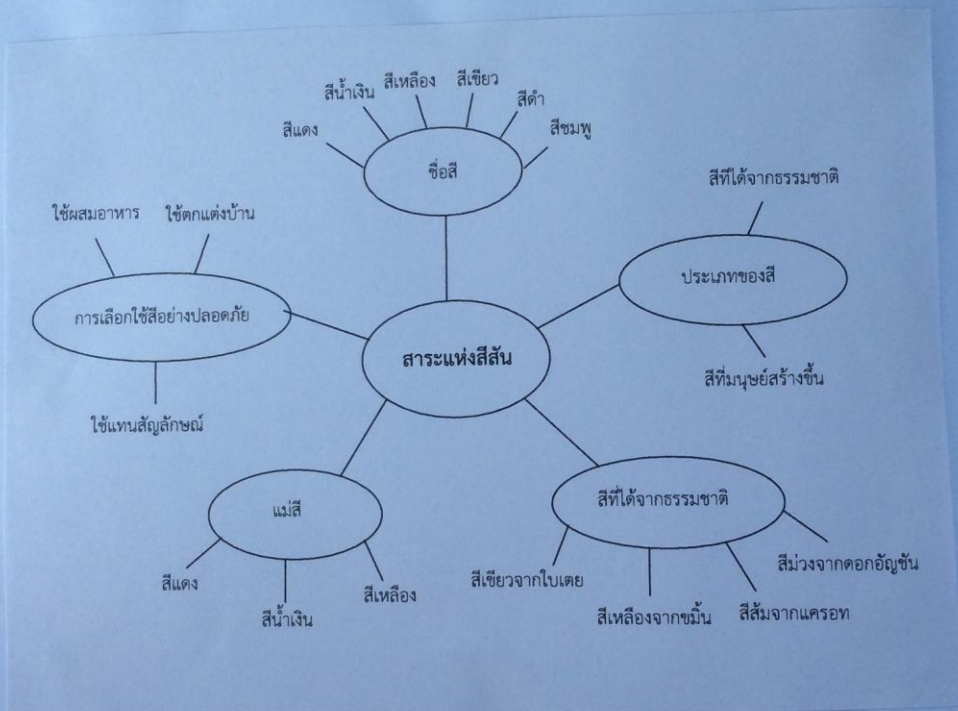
สีน้ำเงิน สีเหลือง สีเขียว
สีดำ
สีแดง
สีชมพู
ชื่อสี

สีที่ได้จากธรรมชาติ

ใช้ผสมอาหาร ใช้ตกแต่งบ้าน

ประเภทของสี

การเลือกใช้สีอย่างปลอดภัย

สาระแห่งสีสัน

สีที่มนุษย์สร้างขึ้น

ใช้แทนสัญลักษณ์

สีที่ได้จากธรรมชาติ

แม่สี

สีม่วงจากดอกอัญชัน

สีเขียวจากใบเตย

สีแดง

สีเหลือง

สีน้ำเงิน

สีเหลืองจากขมิ้น สีส้มจากแครอท